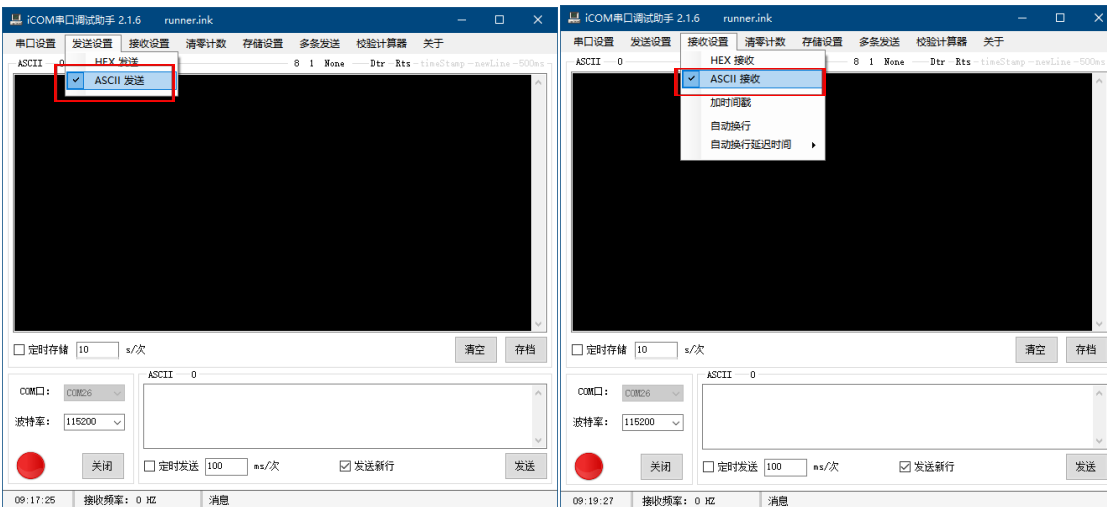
iCOM串口调试助手 2.1.6 runner.ink

串口设置 发送设置 接收设置 清零计数 存储设置 多条发送 校验计算器 关于

ASCII 0

HEX 发送
✓ ASCII 发送

8 1 None Dtr Rts timeStamp newLine 500ms

定时存储 10 s/次 清空 存档

ASCII 0

COM口: COM26

波特率: 115200

关闭

定时发送 100 ms/次 ✓ 发送新行 发送

09:17:25 接收频率: 0 HZ 消息

iCOM串口调试助手 2.1.6 runner.ink

串口设置 发送设置 接收设置 清零计数 存储设置 多条发送 校验计算器 关于

ASCII 0

HEX 接收
✓ ASCII 接收
加时间戳
自动换行
自动换行延迟时间

8 1 None Dtr Rts timeStamp newLine 500ms

定时存储 10 s/次 清空 存档

ASCII 0

COM口: COM26

波特率: 115200

关闭

定时发送 100 ms/次 ✓ 发送新行 发送

09:19:27 接收频率: 0 HZ 消息